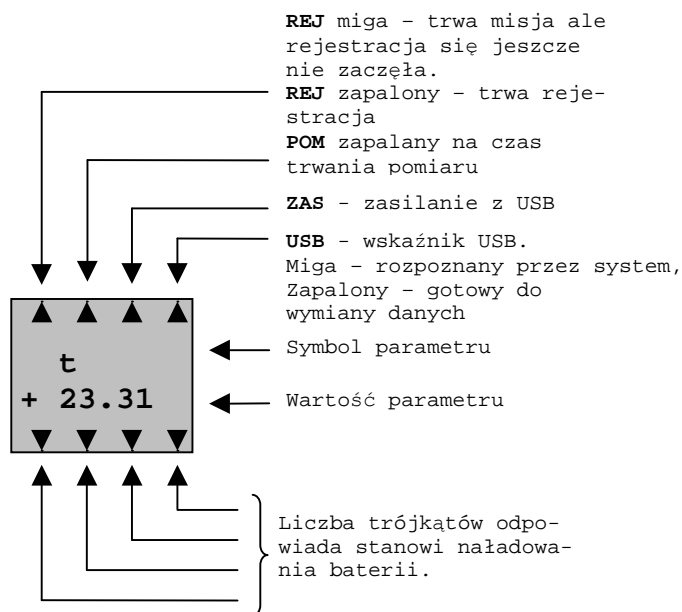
**REJ** miga – trwa misja ale rejestracja się jeszcze nie zaczęła.

**REJ** zapalony – trwa rejestracja

**POM** zapalany na czas trwania pomiaru

**ZAS** - zasilanie z USB

**USB** - wskaźnik USB. Miga – rozpoznany przez system, Zapalony – gotowy do wymiany danych

t
+ 23.31

Symbol parametru

Wartość parametru

Liczba trójkątów odpowiada stanowi naładowania baterii.